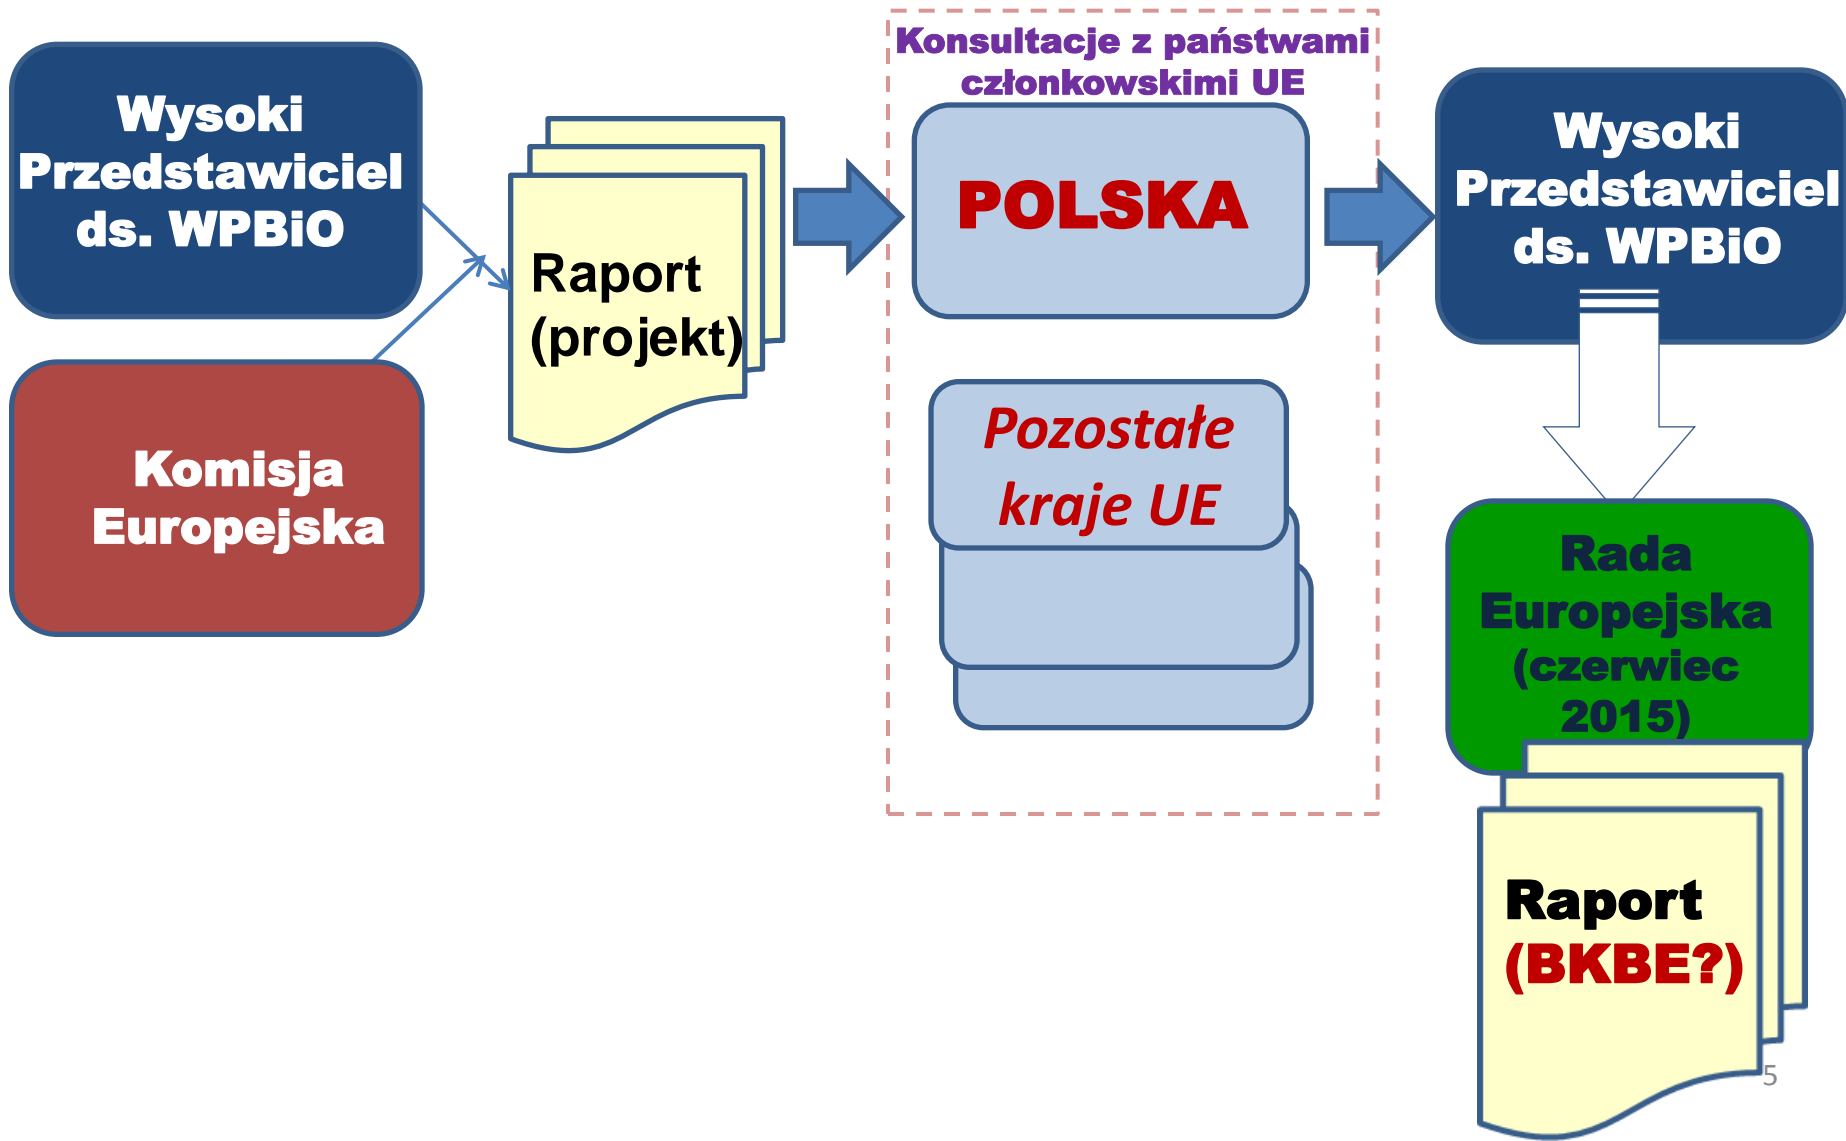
Wysoki Przedstawiciel ds. WPBiO

Komisja Europejska

Raport (projekt)

Konsultacje z państwami członkowskimi UE

POLSKA

Pozostałe kraje UE

Wysoki Przedstawiciel ds. WPBiO

Rada Europejska (czerwiec 2015)

Raport (BKBE?)

5